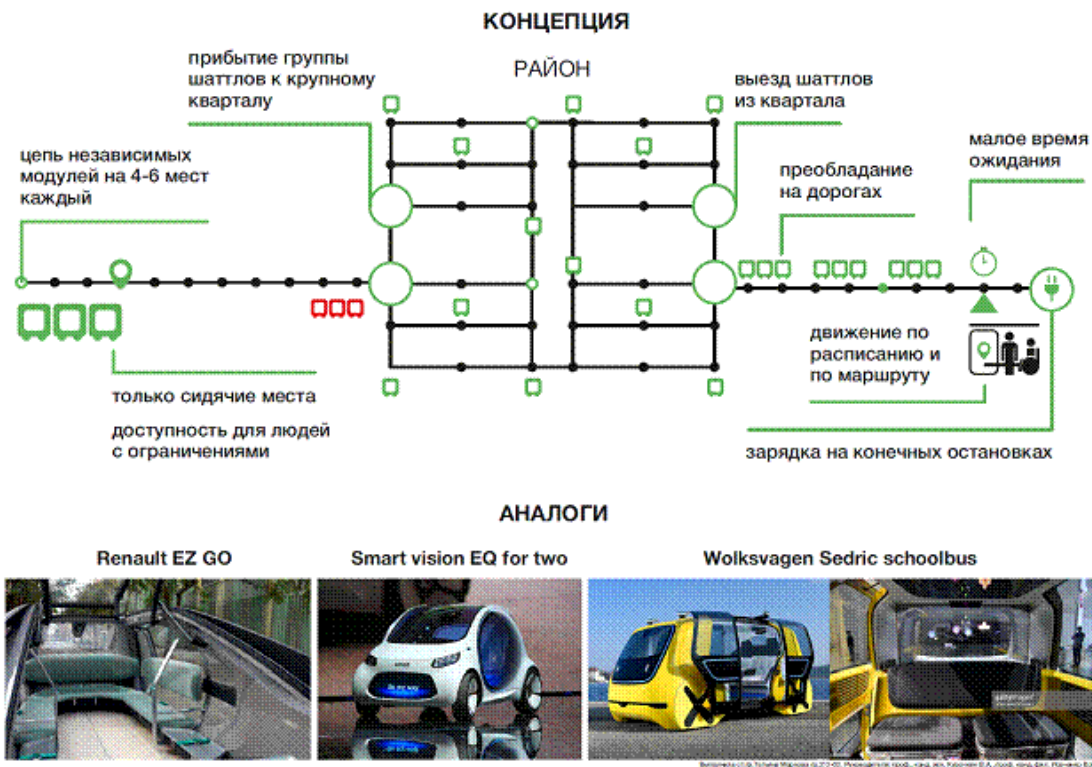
КОНЦЕПЦИЯ

РАЙОН

прибытие группы шаттлов к крупному кварталу

выезд шаттлов из квартала

цепь независимых модулей на 4-6 мест каждый

малое время ожидания

преобладание на дорогах

движение по расписанию и по маршруту

только сидячие места

доступность для людей с ограничениями

зарядка на конечных остановках

АНАЛОГИ

Renault EZ GO

Smart vision EQ for two

Wolksvagen Sedric schoolbus

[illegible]